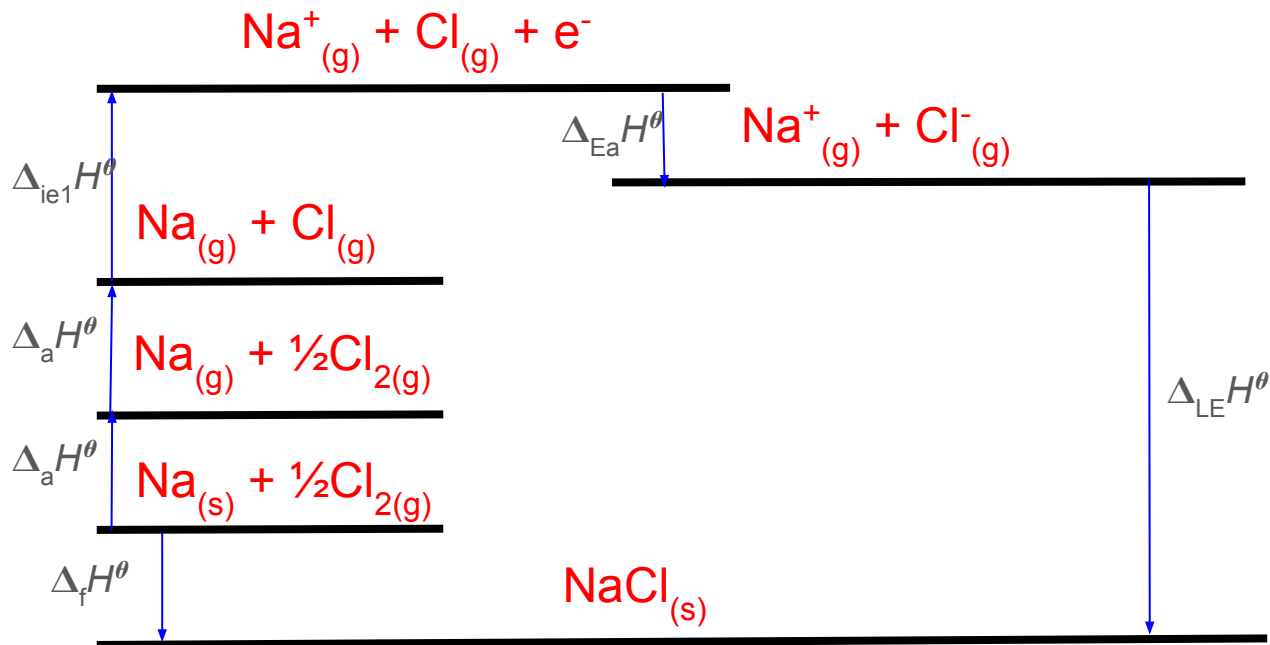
$Na^+_{(g)} + Cl_{(g)} + e^-$

$\Delta_{Ea}H^\theta$

$Na^+_{(g)} + Cl^-_{(g)}$

$\Delta_{ie1}H^\theta$

$Na_{(g)} + Cl_{(g)}$

$\Delta_aH^\theta$

$Na_{(g)} + ½Cl_{2(g)}$

$\Delta_{LE}H^\theta$

$\Delta_aH^\theta$

$Na_{(s)} + ½Cl_{2(g)}$

$\Delta_fH^\theta$

$NaCl_{(s)}$